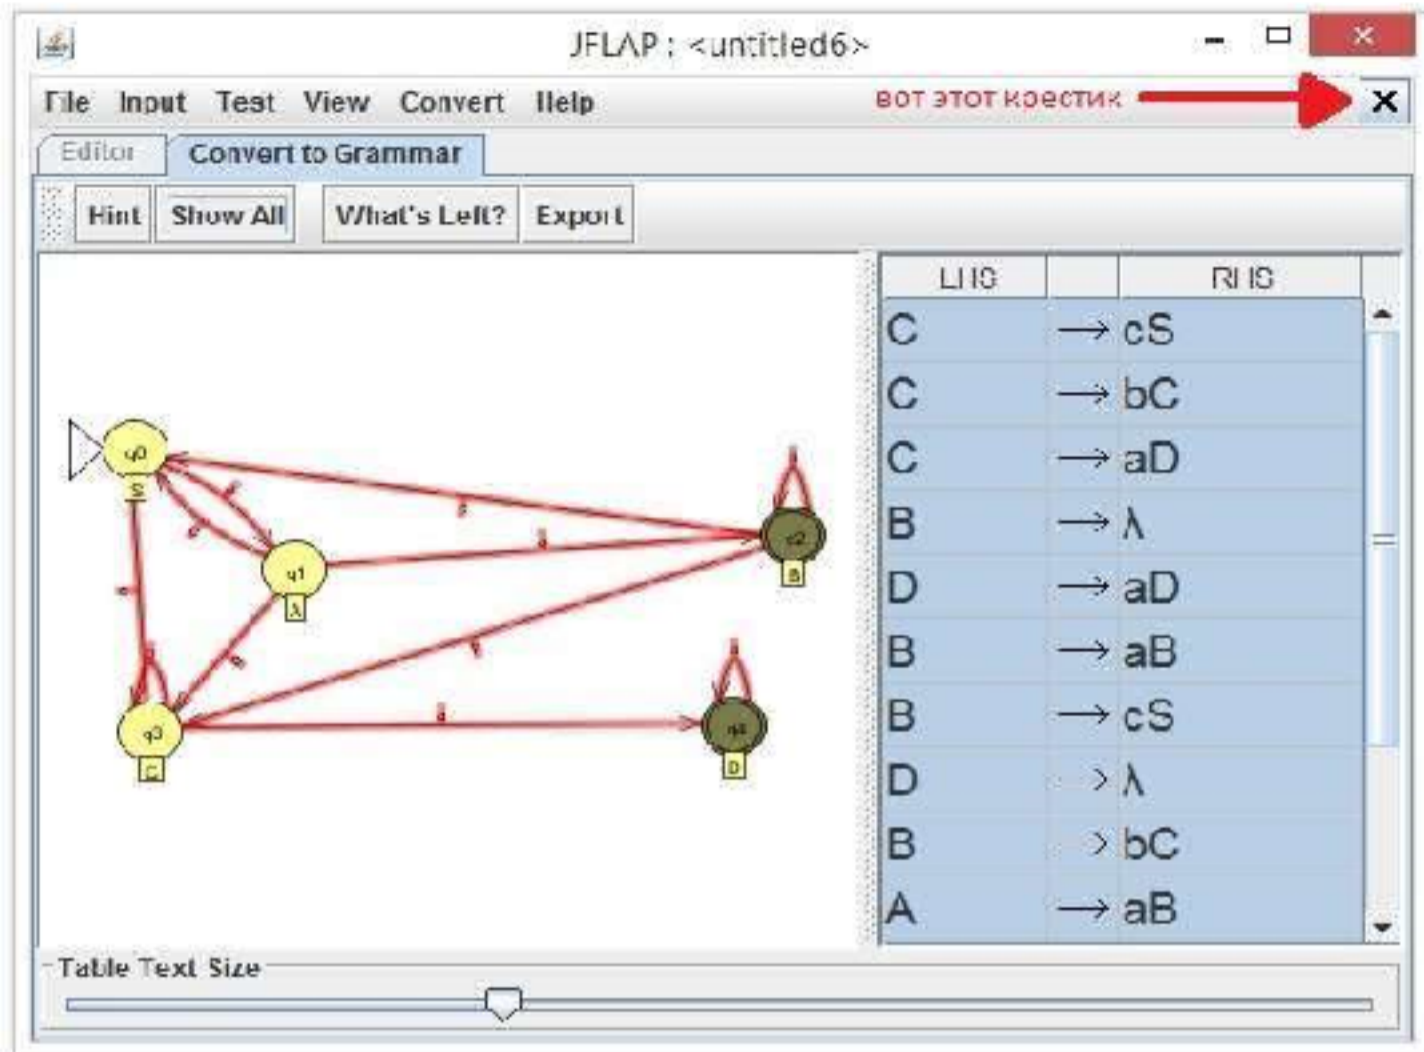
JFLAP : <untitled6>

File Input Test View Convert Help

вот этот крестик

Editor Convert to Grammar

Hint Show All What's Left? Export

q0
S
q1
λ
q2
B
q3
C
q4
D

| LHS | | RHS |
|---|---|---|
| C | → | cS |
| C | → | bC |
| C | → | aD |
| B | → | λ |
| D | → | aD |
| B | → | aB |
| B | → | cS |
| D | → | λ |
| B | → | bC |
| A | → | aB |

Table Text Size